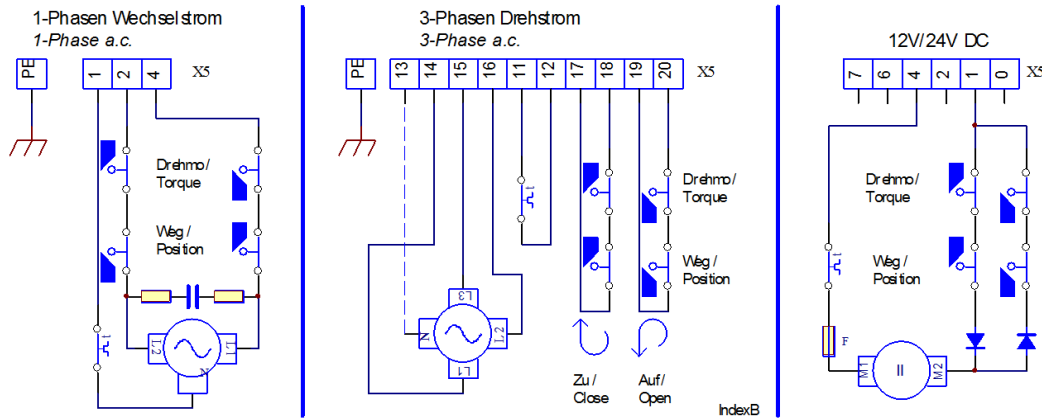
1-Phasen Wechselstrom
*1-Phase a.c.*

PE
1 2 4
X5

Drehmo / Torque

Weg / Position

L2 L1 N

3-Phasen Drehstrom
*3-Phase a.c.*

PE
13 14 15 16 11 12 17 18 19 20
X5

Drehmo / Torque

Weg / Position

L3 N L2 L1

Zu / Close

Auf / Open

IndexB

12V/24V DC

7 6 4 2 1 0
X5

Drehmo / Torque

Weg / Position

F

M1 M2